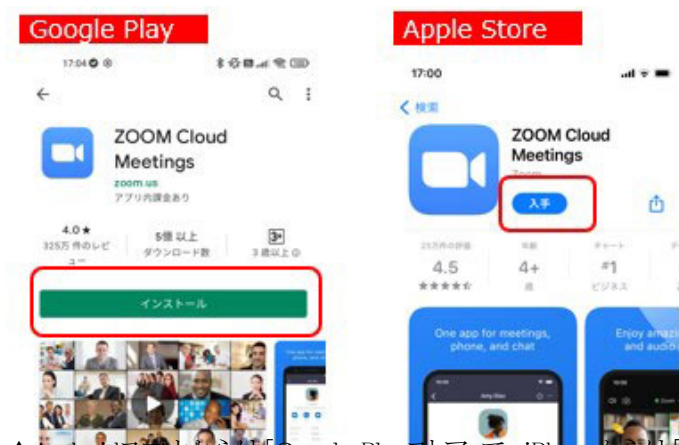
Google Play

17:04

ZOOM Cloud Meetings

zoom.us

アプリ内課金あり

4.0★

325万 件のレビュー

5億 以上

ダウンロード数

3+

3 歳以上

インストール

Apple Store

17:00

< 検索

ZOOM Cloud Meetings

Zoom

入手

4.5

★★★★☆

4+

#1

ビジネス

One app for meetings, phone, and chat

Enjoy amazi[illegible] and audio

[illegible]